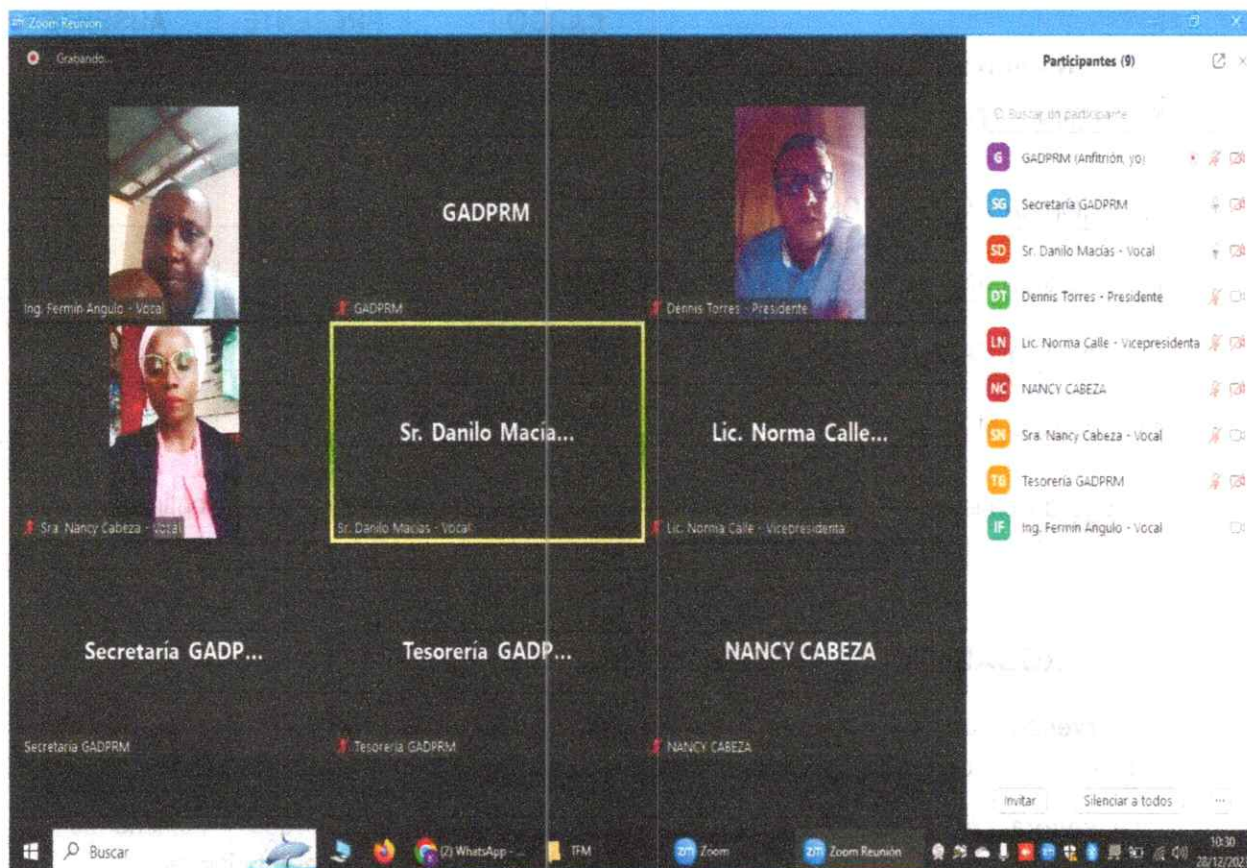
Zoom Reunión

Grabando...

GADPRM

Ing. Fermin Angulo - Vocal

GADPRM

Dennis Torres - Presidente

Sr. Danilo Macia...

Lic. Norma Calle...

Sra. Nancy Cabeza - Vocal

Sr. Danilo Macias - Vocal

Lic. Norma Calle - Vicepresidenta

Secretaría GADP...

Tesorería GADP...

NANCY CABEZA

Secretaria GADPRM

Tesoreria GADPRM

NANCY CABEZA

Participantes (9)

Buscar un participante

G GADPRM (Anfitrión, yo)

SG Secretaria GADPRM

SD Sr. Danilo Macias - Vocal

DT Dennis Torres - Presidente

LN Lic. Norma Calle - Vicepresidenta

NC NANCY CABEZA

SN Sra. Nancy Cabeza - Vocal

TG Tesoreria GADPRM

IF Ing. Fermin Angulo - Vocal

Invitar

Silenciar a todos

...

Buscar

(2) WhatsApp - ...

TFM

Zoom

Zoom Reunión

10:30
28/12/202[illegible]